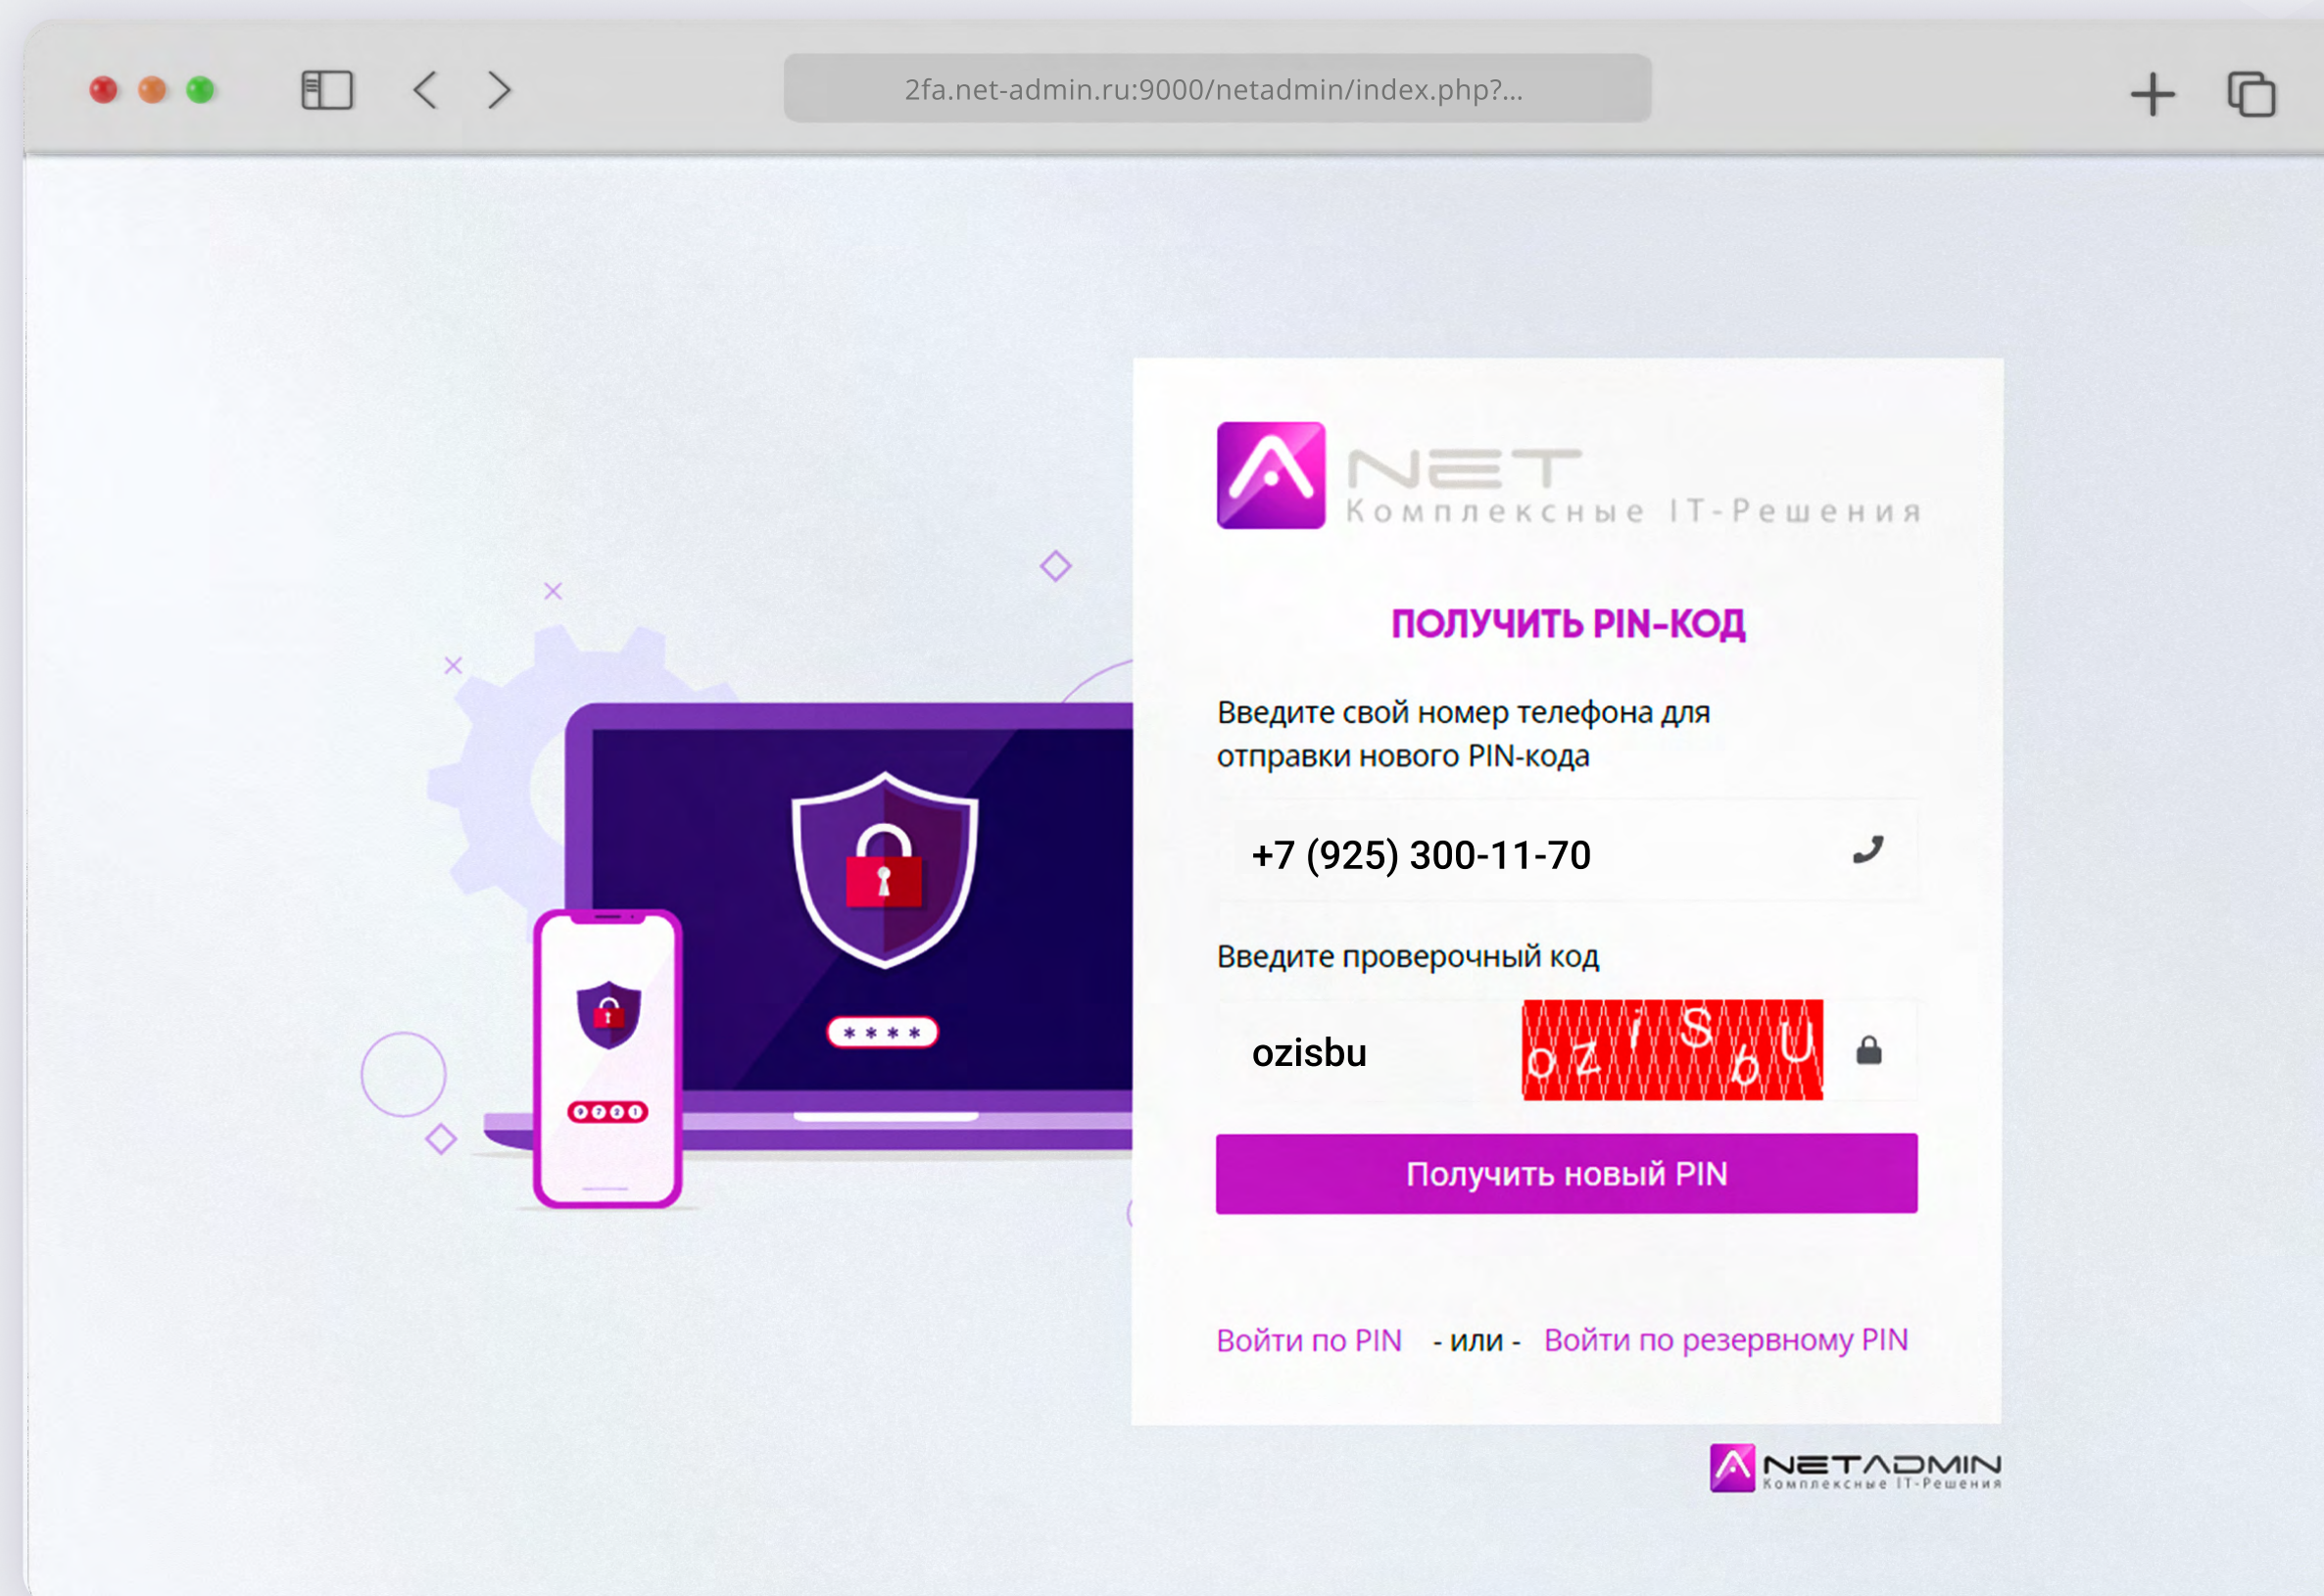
2fa.net-admin.ru:9000/netadmin/index.php?...

NET
Комплексные IT-Решения

ПОЛУЧИТЬ PIN-КОД

Введите свой номер телефона для отправки нового PIN-кода

+7 (925) 300-11-70

Введите проверочный код

ozisbu

o z i S b U

Получить новый PIN

Войти по PIN - или - Войти по резервному PIN

NETADMIN
Комплексные IT-Решения